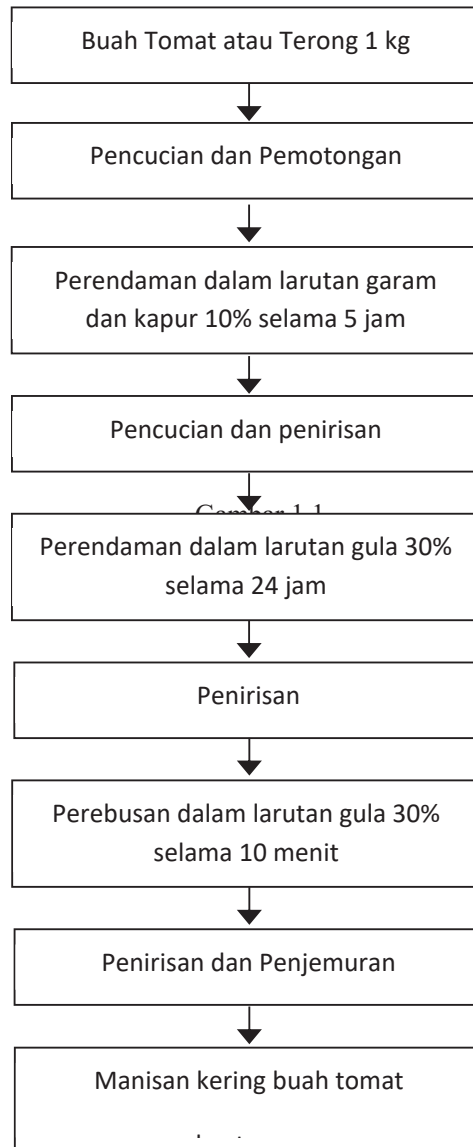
Buah Tomat atau Terong 1 kg

Pencucian dan Pemotongan

Perendaman dalam larutan garam dan kapur 10% selama 5 jam

Pencucian dan penirisan

Gambar 1.1

Perendaman dalam larutan gula 30% selama 24 jam

Penirisan

Perebusan dalam larutan gula 30% selama 10 menit

Penirisan dan Penjemuran

Manisan kering buah tomat

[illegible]